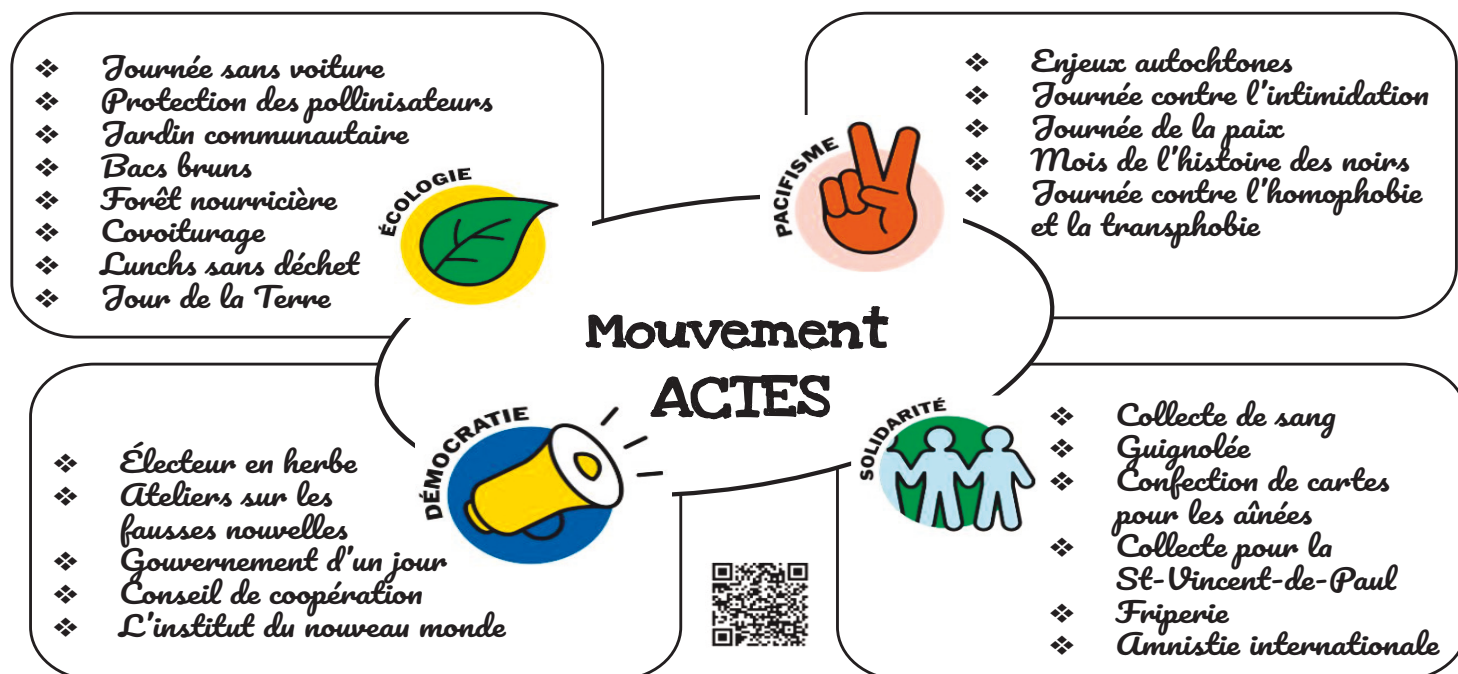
❖ Journée sans voiture
❖ Protection des pollinisateurs
❖ Jardin communautaire
❖ Bacs bruns
❖ Forêt nourricière
❖ Covoiturage
❖ Lunchs sans déchet
❖ Jour de la Terre

ÉCOLOGIE

PACIFISME

❖ Enjeux autochtones
❖ Journée contre l'intimidation
❖ Journée de la paix
❖ Mois de l'histoire des noirs
❖ Journée contre l'homophobie et la transphobie

Mouvement ACTES

DÉMOCRATIE

❖ Électeur en herbe
❖ Ateliers sur les fausses nouvelles
❖ Gouvernement d'un jour
❖ Conseil de coopération
❖ L'institut du nouveau monde

SOLIDARITÉ

❖ Collecte de sang
❖ Guignolée
❖ Confection de cartes pour les aînées
❖ Collecte pour la St-Vincent-de-Paul
❖ Friperie
❖ Amnistie internationale